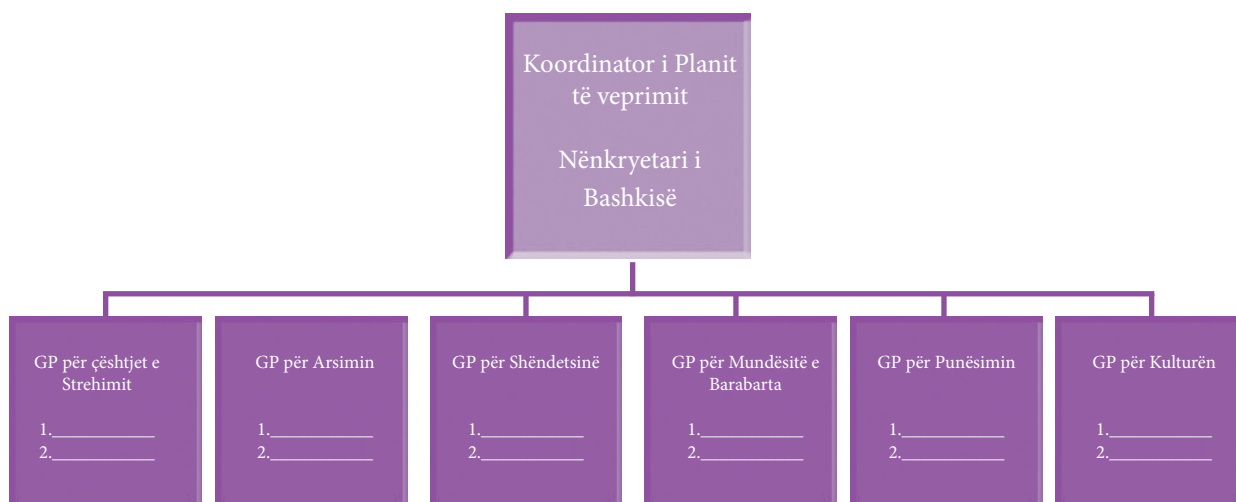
Koordinator i Planit të veprimit

Nënkryetari i Bashkisë

GP për çështjet e Strehimit
1.____________
2.____________

GP për Arsimin
1.____________
2.____________

GP për Shëndetsinë
1.____________
2.____________

GP për Mundësitë e Barabarta
1.____________
2.____________

GP për Punësimin
1.____________
2.____________

GP për Kulturën
1.____________
2.____________